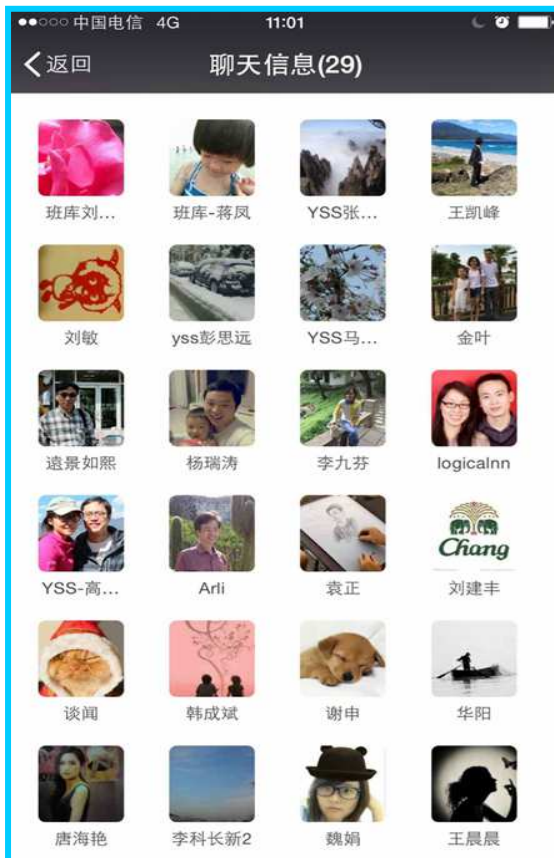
●●○○○ 中国电信 4G 11:01

返回 聊天信息(29)

班库刘...
班库-蒋凤
YSS张...
王凯峰

刘敏
yss彭思远
YSS马...
金叶

遠景如熙
杨瑞涛
李九芬
logicalnn

YSS-高...
Arli
袁正
Chang
刘建丰

谈闻
韩成斌
谢申
华阳

唐海艳
李科长新2
魏娟
王晨晨